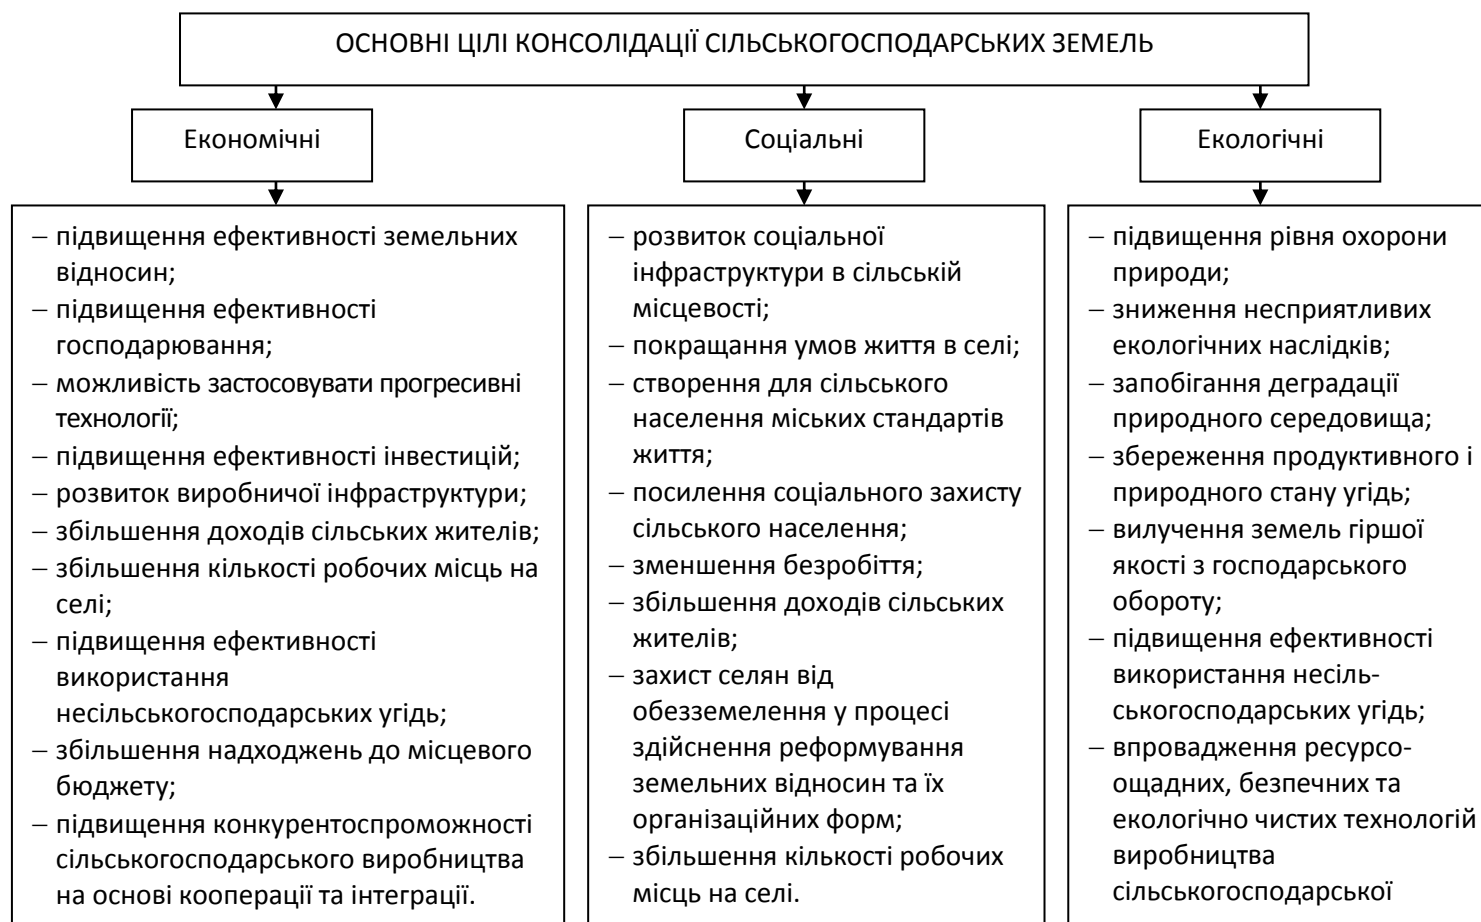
ОСНОВНІ ЦІЛІ КОНСОЛІДАЦІЇ СІЛЬСЬКОГОСПОДАРСЬКИХ ЗЕМЕЛЬ

Економічні

– підвищення ефективності земельних відносин;
– підвищення ефективності господарювання;
– можливість застосовувати прогресивні технології;
– підвищення ефективності інвестицій;
– розвиток виробничої інфраструктури;
– збільшення доходів сільських жителів;
– збільшення кількості робочих місць на селі;
– підвищення ефективності використання несільськогосподарських угідь;
– збільшення надходжень до місцевого бюджету;
– підвищення конкурентоспроможності сільськогосподарського виробництва на основі кооперації та інтеграції.

Соціальні

– розвиток соціальної інфраструктури в сільській місцевості;
– покращання умов життя в селі;
– створення для сільського населення міських стандартів життя;
– посилення соціального захисту сільського населення;
– зменшення безробіття;
– збільшення доходів сільських жителів;
– захист селян від обезземелення у процесі здійснення реформування земельних відносин та їх організаційних форм;
– збільшення кількості робочих місць на селі.

Екологічні

– підвищення рівня охорони природи;
– зниження несприятливих екологічних наслідків;
– запобігання деградації природного середовища;
– збереження продуктивного і природного стану угідь;
– вилучення земель гіршої якості з господарського обороту;
– підвищення ефективності використання несільськогосподарських угідь;
– впровадження ресурсоощадних, безпечних та екологічно чистих технологій виробництва сільськогосподарської